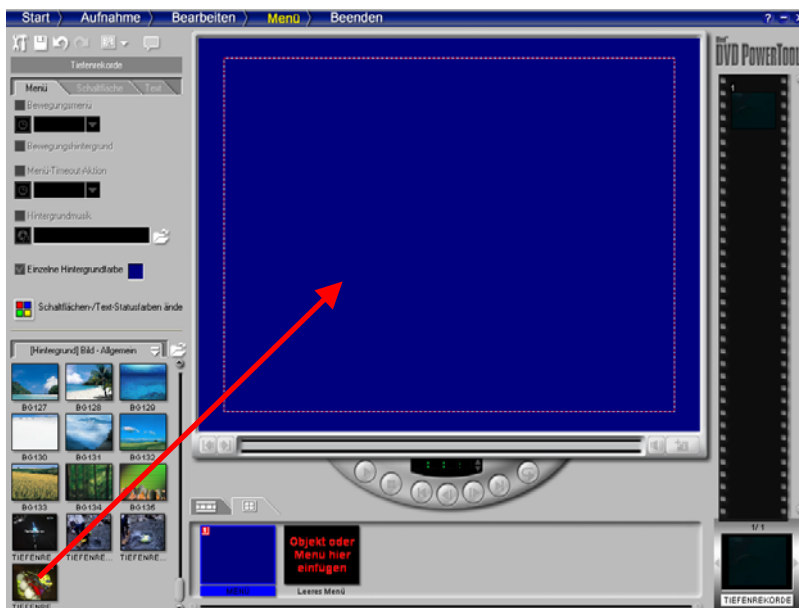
Start Aufnahme Bearbeiten Menü Beenden

? - X

Tiefenrekorde

Menü Schaltfläche Text

Bewegungsmenü

Bewegungshintergrund

Menü-Timeout-Aktion

Hintergrundmusik

Einzelne Hintergrundfarbe

Schaltflächen-/Text-Statusfarben ände

[Hintergrund] Bild - Allgemein

BG127 BG128 BG129

BG130 BG131 BG132

BG133 BG134 BG135

TIEFENRE... TIEFENRE... TIEFENRE...

TIEFENRE...

DVD PowerTool

1

1/1

TIEFENREKORDE

Objekt oder Menü hier einfügen

Leeres Menü